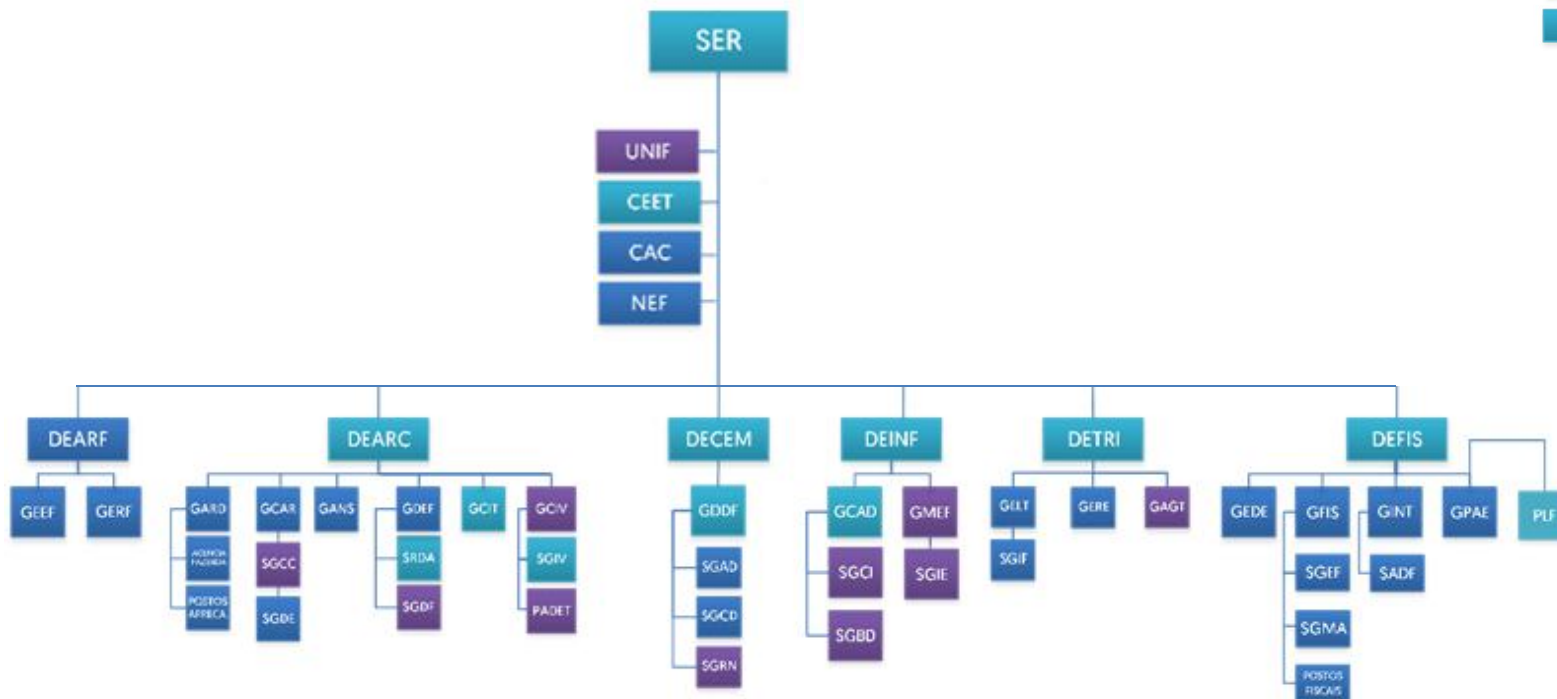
SER

UNIF
CEET
CAC
NEF

DEARF
GEEF
GERF

DEARC
GARD
AGENCIA FAZENDA
POSTOS ARRECA
GCAR
SGCC
SGDE
GANS
GDEF
SRDA
SGDF
GCIT
GCIV
SGIV
PADET

DECEM
GDDF
SGAD
SGCD
SGRN

DEINF
GCAD
SGCI
SGBD
GMEF
SGIE

DETRI
GELT
SGIF
GERE
GAGT

DEFIS
GEDE
GFIS
SGEF
SGMA
POSTOS FISCAIS
GINT
SADF
GPAE
PLF